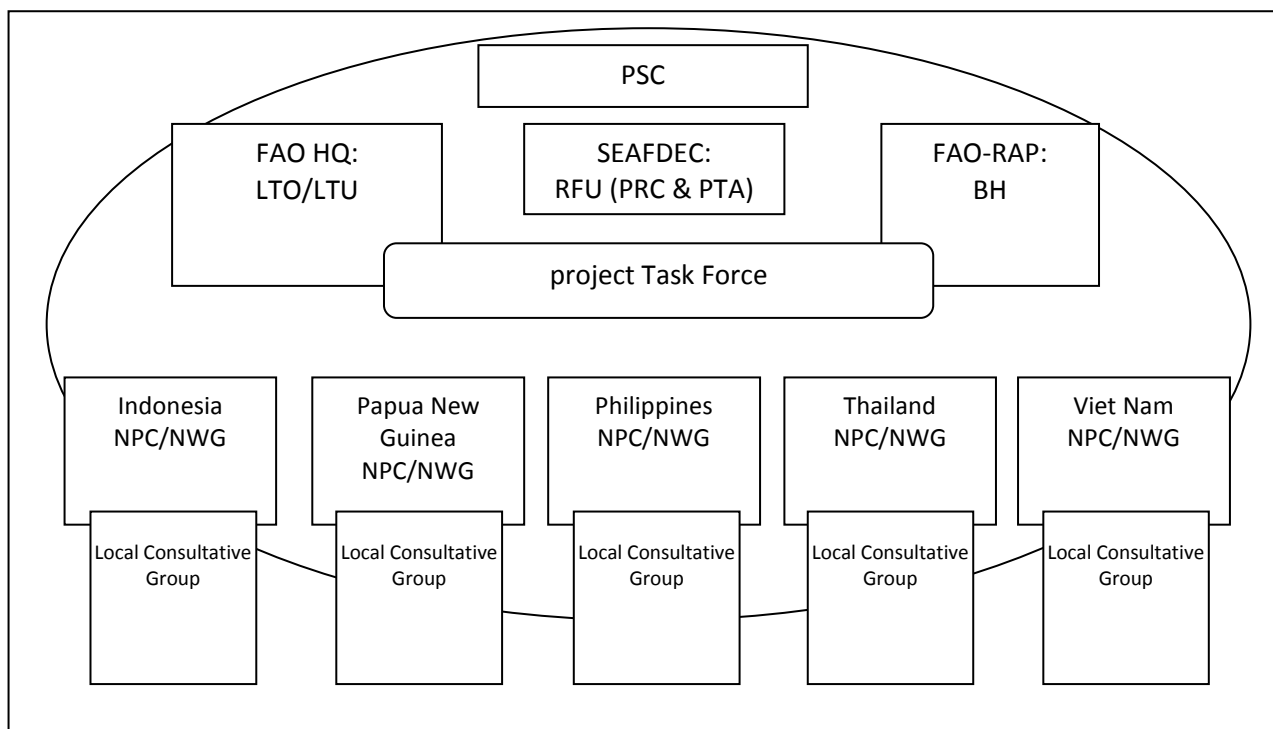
PSC

FAO HQ:
LTO/LTU

SEAFDEC:
RFU (PRC & PTA)

FAO-RAP:
BH

project Task Force

Indonesia
NPC/NWG

Papua New Guinea
NPC/NWG

Philippines
NPC/NWG

Thailand
NPC/NWG

Viet Nam
NPC/NWG

Local Consultative Group

Local Consultative Group

Local Consultative Group

Local Consultative Group

Local Consultative Group